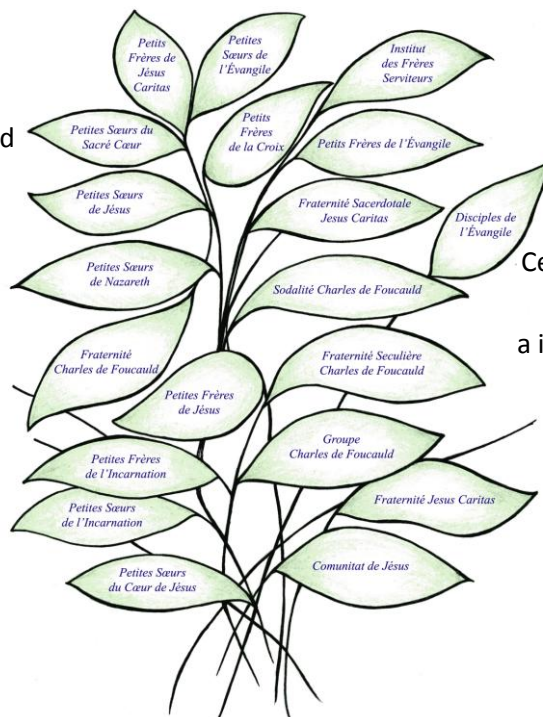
Petits Frères de Jésus Caritas

Petites Sœurs de l'Évangile

Institut des Frères Serviteurs

d

Petites Sœurs du Sacré Cœur

Petits Frères de la Croix

Petits Frères de l'Évangile

Petites Sœurs de Jésus

Fraternité Sacerdotale Jesus Caritas

Disciples de l'Évangile

Ce

Petites Sœurs de Nazareth

Sodalité Charles de Foucauld

Fraternité Charles de Foucauld

Fraternité Seculière Charles de Foucauld

a i

Petites Frères de Jésus

Groupe Charles de Foucauld

Petites Frères de l'Incarnation

Fraternité Jesus Caritas

Petites Sœurs de l'Incarnation

Comunitat de Jèsus

Petites Sœurs du Cœur de Jésus